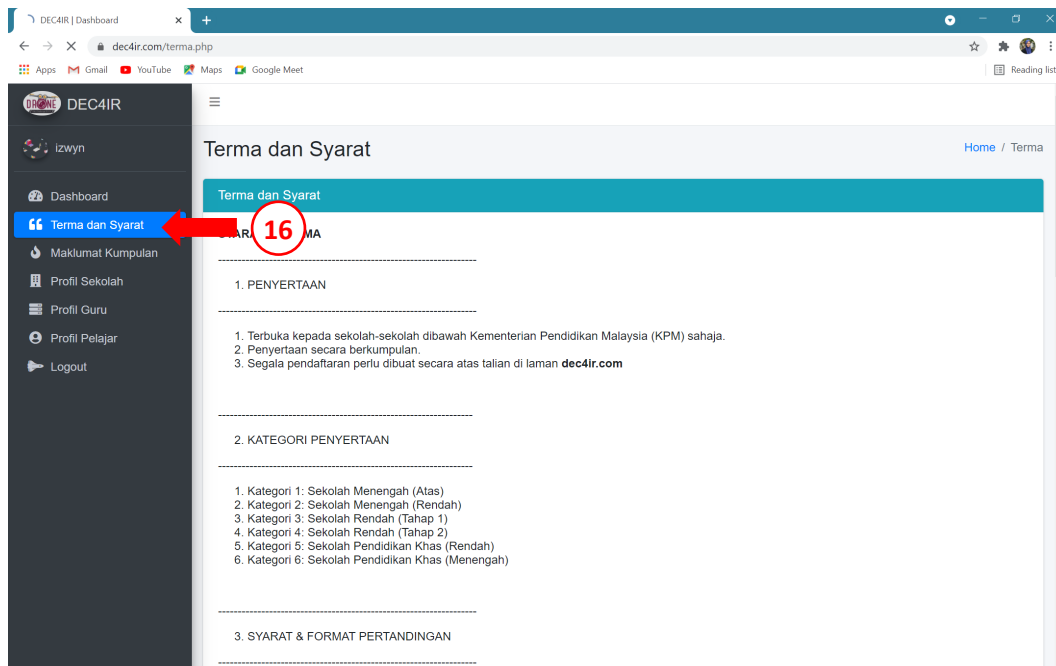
DEC4IR | Dashboard ×
+

dec4ir.com/terma.php

Apps Gmail YouTube Maps Google Meet

Reading list

DRONE DEC4IR

izwyn

Dashboard
Terma dan Syarat
Maklumat Kumpulan
Profil Sekolah
Profil Guru
Profil Pelajar
Logout

≡

Terma dan Syarat

Home / Terma

Terma dan Syarat

16

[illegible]MA

------------------------------------------------------------------

1. PENYERTAAN

------------------------------------------------------------------

1. Terbuka kepada sekolah-sekolah dibawah Kementerian Pendidikan Malaysia (KPM) sahaja.
2. Penyertaan secara berkumpulan.
3. Segala pendaftaran perlu dibuat secara atas talian di laman **dec4ir.com**

------------------------------------------------------------------

2. KATEGORI PENYERTAAN

------------------------------------------------------------------

1. Kategori 1: Sekolah Menengah (Atas)
2. Kategori 2: Sekolah Menengah (Rendah)
3. Kategori 3: Sekolah Rendah (Tahap 1)
4. Kategori 4: Sekolah Rendah (Tahap 2)
5. Kategori 5: Sekolah Pendidikan Khas (Rendah)
6. Kategori 6: Sekolah Pendidikan Khas (Menengah)

------------------------------------------------------------------

3. SYARAT & FORMAT PERTANDINGAN

------------------------------------------------------------------